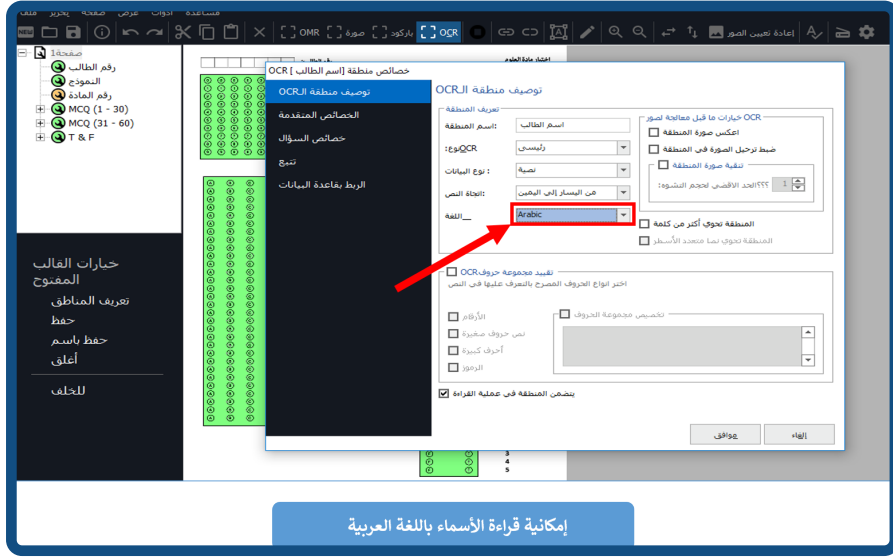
مساعدة أدوات عرض صفحة تحرير ملف

إعادة تعيين الصور OCR باركود صورة OMR

صفحة1
رقم الطالب
النموذج
رقم المادة
MCQ (1 - 30)
MCQ (31 - 60)
T & F

خيارات القالب المفتوح
تعريف المناطق
حفظ
حفظ باسم
أغلق
للخلف

خصائص منطقة [اسم الطالب ] OCR

توصيف منطقة الـOCR
الخصائص المتقدمة
خصائص السؤال
تتبع
الربط بقاعدة البيانات

توصيف منطقة الـOCR

تعريف المنطقة
اسم المنطقة: اسم الطالب
نوعOCR: رئيسي
نوع البيانات: نصية
اتجاه النص: من اليسار إلى اليمين
اللغة: Arabic

OCR خيارات ما قبل معالجة لصور
اعكس صورة المنطقة
ضبط ترحيل الصورة في المنطقة
تنقية صورة المنطقة
الحد الاقصى لحجم التشوه: 1
المنطقة تحوي أكثر من كلمة
المنطقة تحوي نصا متعدد الأسطر

تقييد مجموعة حروفOCR
اختر انواع الحروف المصرح بالتعرف عليها في النص
الأرقام
نص حروف صغيرة
أحرف كبيرة
الرموز
تخصيص مجموعة الحروف

يتضمن المنطقة في عملية القراءة

موافق
إلغاء

إمكانية قراءة الأسماء باللغة العربية